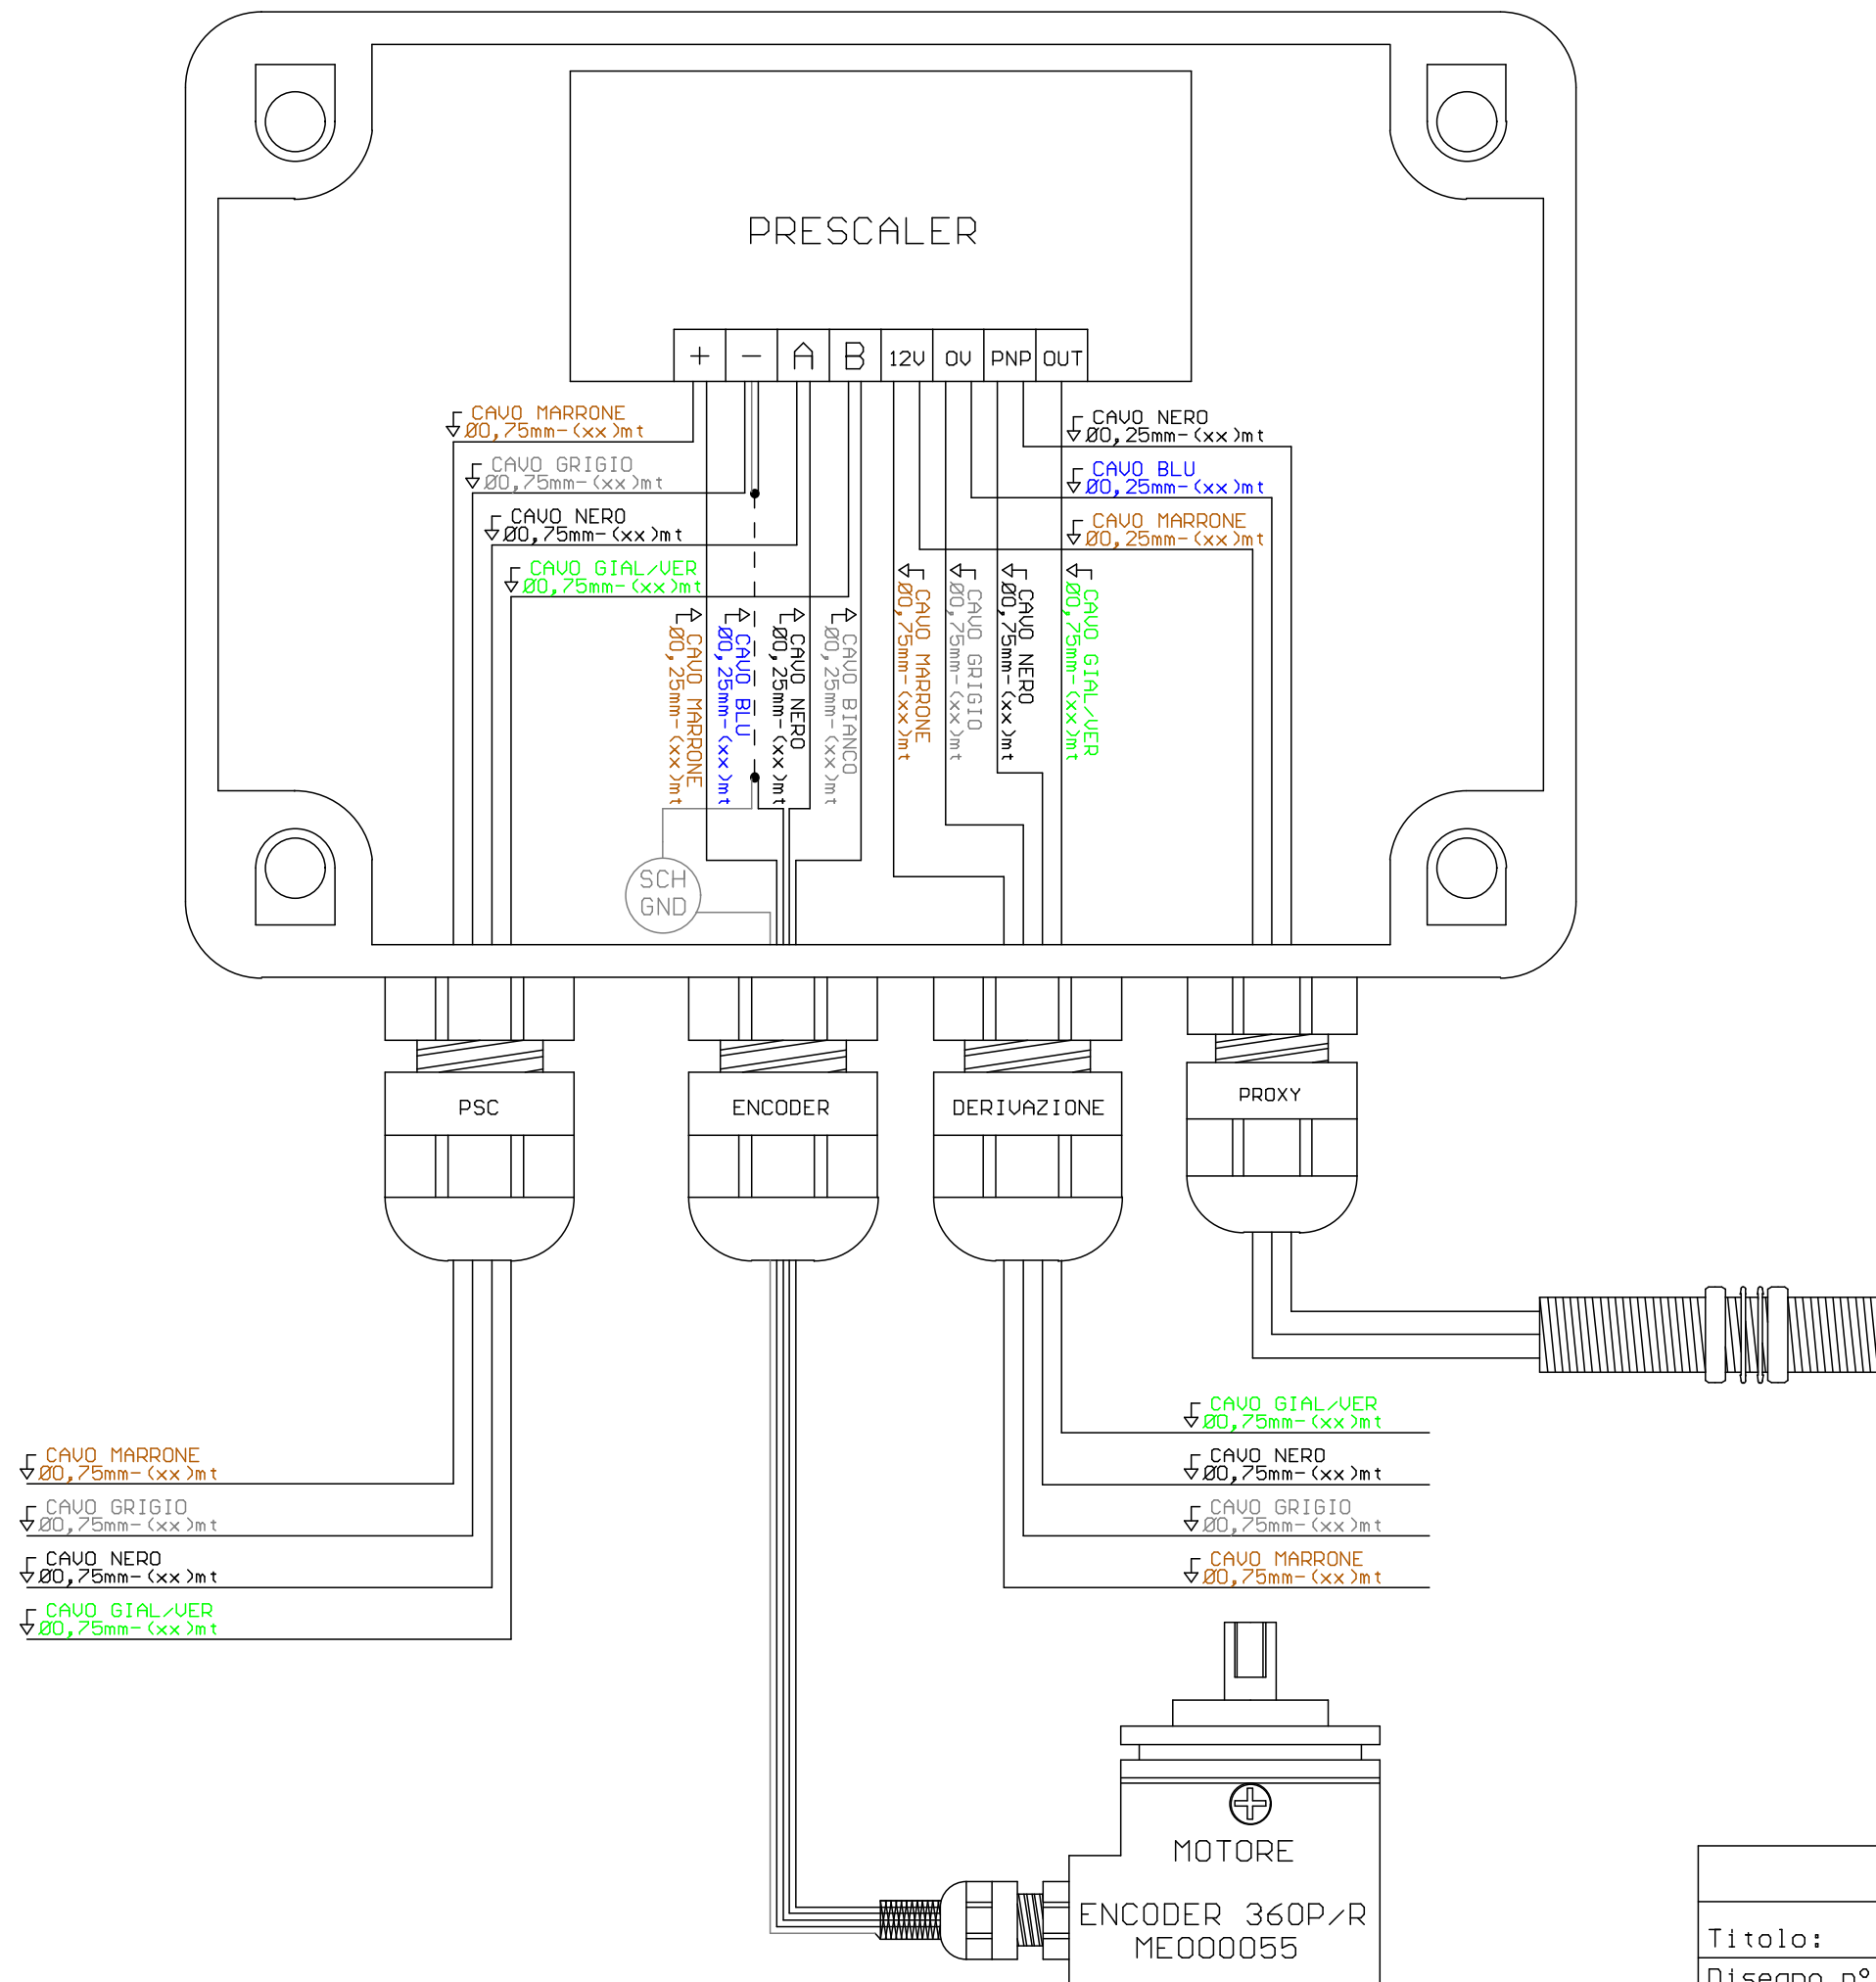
PRESCALER

| + | − | A | B | 12V | 0V | PNP | OUT |
|---|---|---|---|---|---|---|---|

CAVO MARRONE
Ø0,75mm-(xx)mt
CAVO GRIGIO
Ø0,75mm-(xx)mt
CAVO NERO
Ø0,75mm-(xx)mt
CAVO GIAL/VER
Ø0,75mm-(xx)mt

CAVO NERO
Ø0,25mm-(xx)mt
CAVO BLU
Ø0,25mm-(xx)mt
CAVO MARRONE
Ø0,25mm-(xx)mt

CAVO MARRONE
Ø0,25mm-(xx)mt
CAVO BLU
Ø0,25mm-(xx)mt
CAVO NERO
Ø0,25mm-(xx)mt
CAVO BIANCO
Ø0,25mm-(xx)mt

CAVO MARRONE
Ø0,75mm-(xx)mt
CAVO GRIGIO
Ø0,75mm-(xx)mt
CAVO NERO
Ø0,75mm-(xx)mt
CAVO GIAL/VER
Ø0,75mm-(xx)mt

SCH
GND

PSC

ENCODER

DERIVAZIONE

PROXY

CAVO GIAL/VER
Ø0,75mm-(xx)mt
CAVO NERO
Ø0,75mm-(xx)mt
CAVO GRIGIO
Ø0,75mm-(xx)mt
CAVO MARRONE
Ø0,75mm-(xx)mt

CAVO MARRONE
Ø0,75mm-(xx)mt
CAVO GRIGIO
Ø0,75mm-(xx)mt
CAVO NERO
Ø0,75mm-(xx)mt
CAVO GIAL/VER
Ø0,75mm-(xx)mt

MOTORE

ENCODER 360P/R
ME000055

Titolo:
Disegno n°